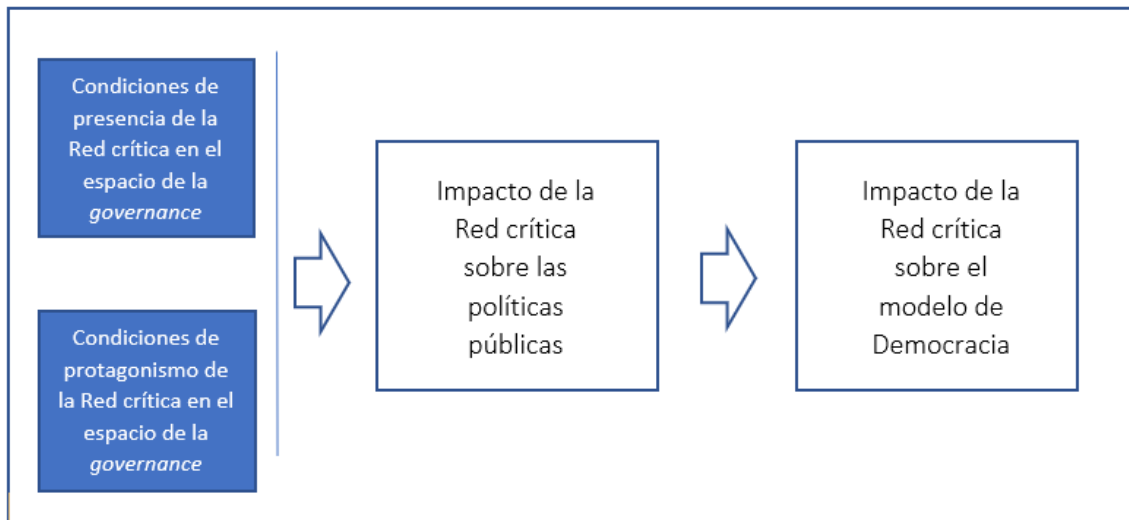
Condiciones de presencia de la Red crítica en el espacio de la *governance*

Condiciones de protagonismo de la Red crítica en el espacio de la *governance*

Impacto de la Red crítica sobre las políticas públicas

Impacto de la Red crítica sobre el modelo de Democracia